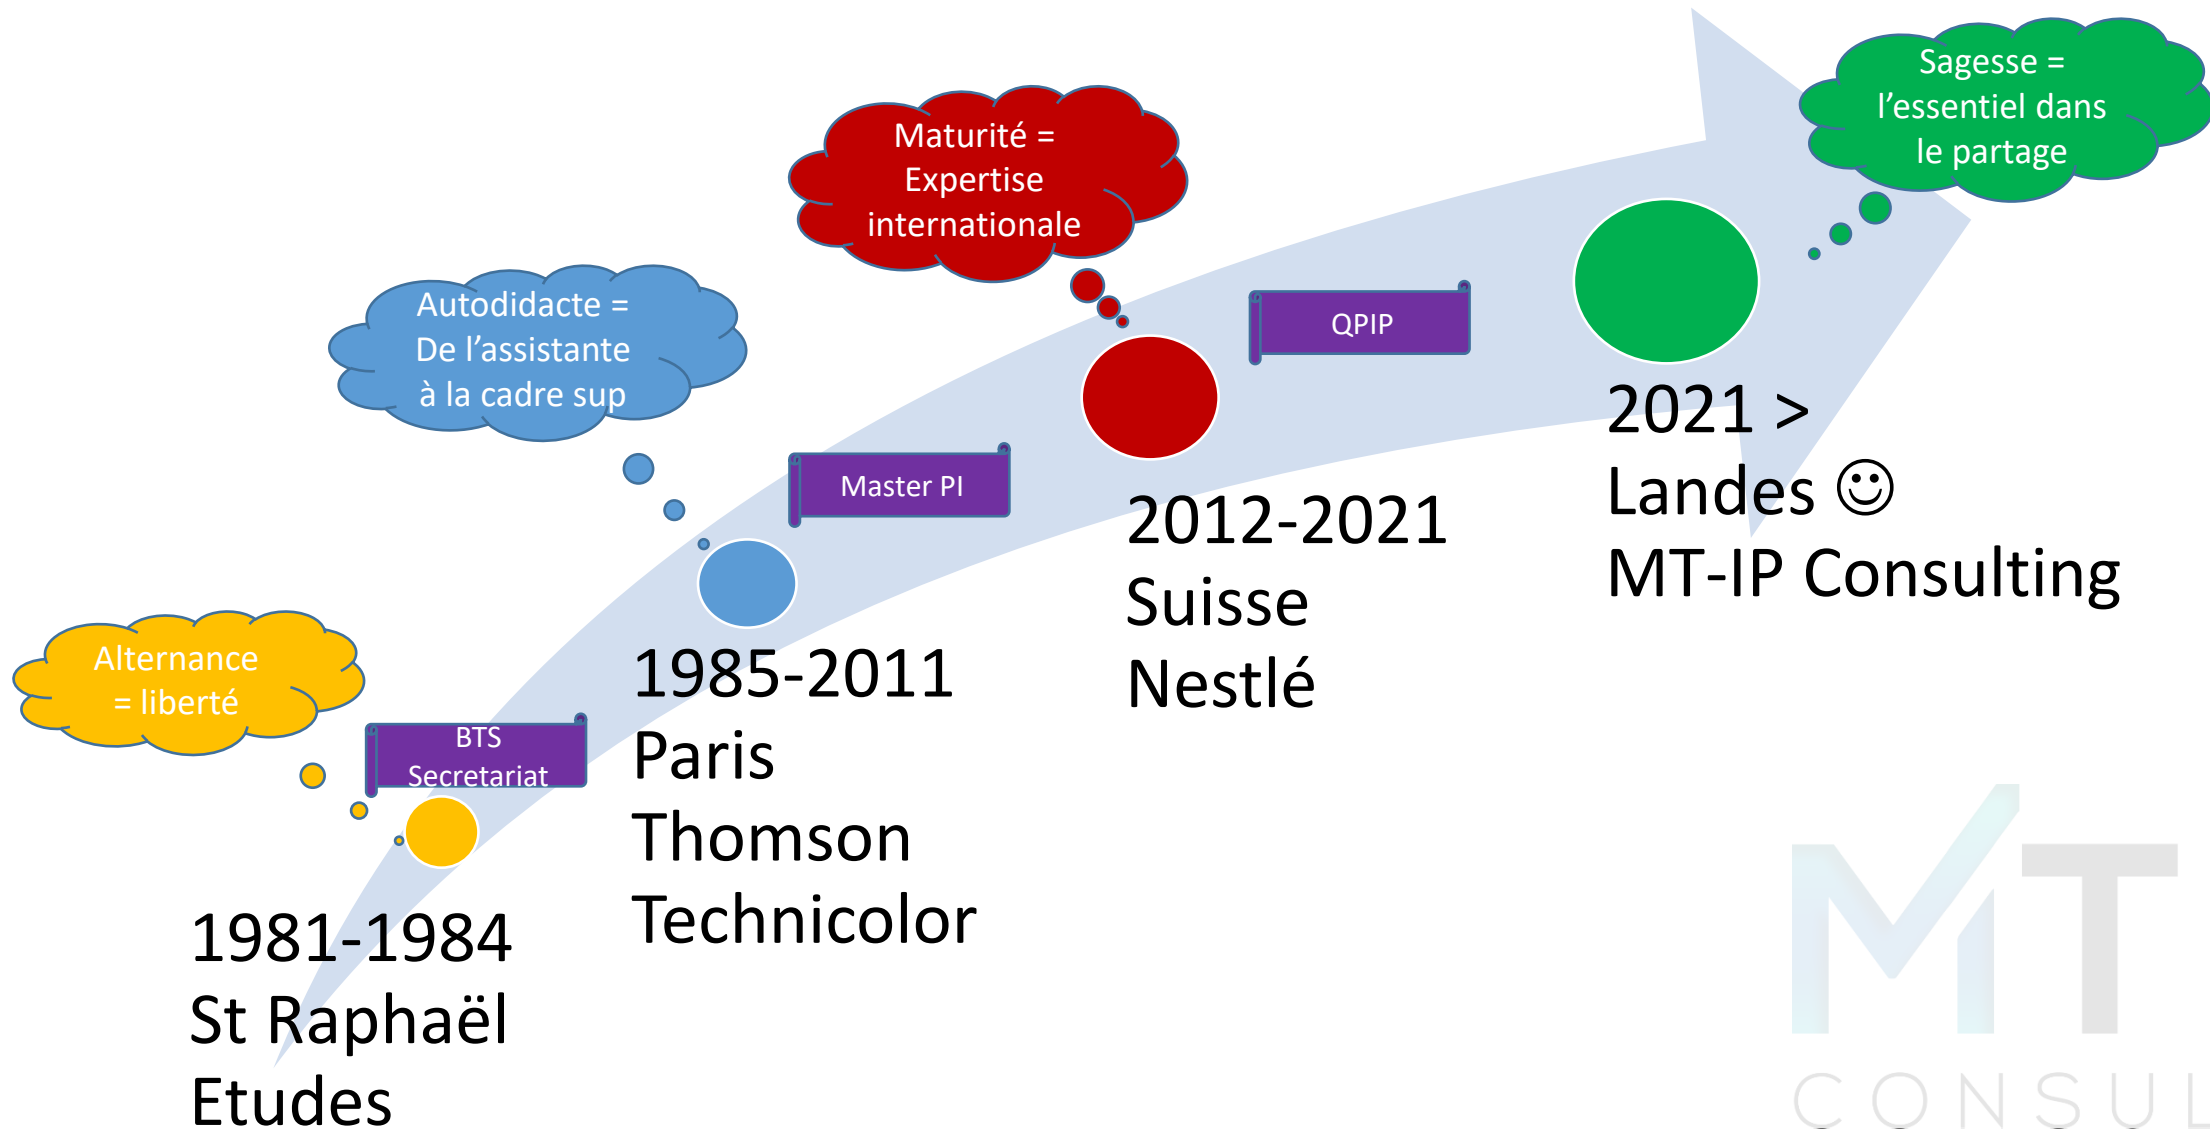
Alternance = liberté

BTS Secretariat

1981-1984
St Raphaël
Etudes

Autodidacte = De l'assistante à la cadre sup

Master PI

1985-2011
Paris
Thomson
Technicolor

Maturité = Expertise internationale

QPIP

2012-2021
Suisse
Nestlé

Sagesse = l'essentiel dans le partage

2021 >
Landes ☺
MT-IP Consulting

MT
CONSUL